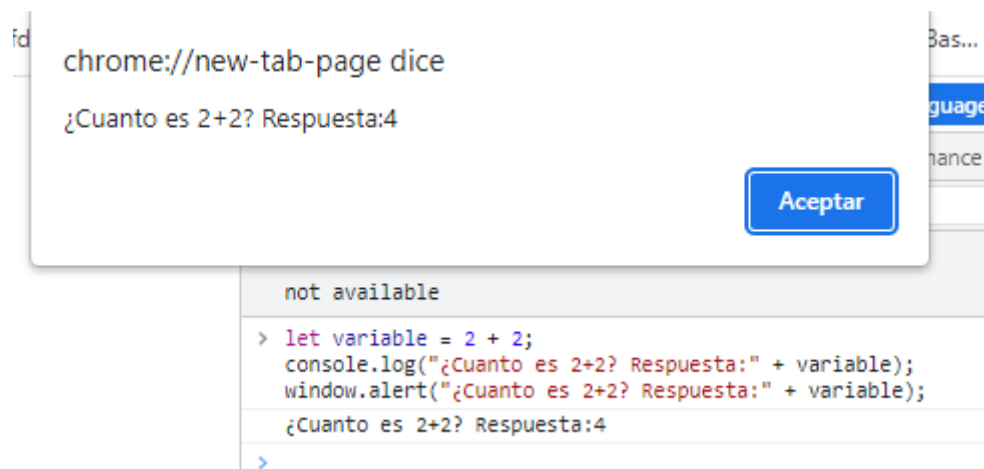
fd

chrome://new-tab-page dice

¿Cuanto es 2+2? Respuesta:4

Aceptar

Bas...

guage

nance

not available

> let variable = 2 + 2;
console.log("¿Cuanto es 2+2? Respuesta:" + variable);
window.alert("¿Cuanto es 2+2? Respuesta:" + variable);

¿Cuanto es 2+2? Respuesta:4

>